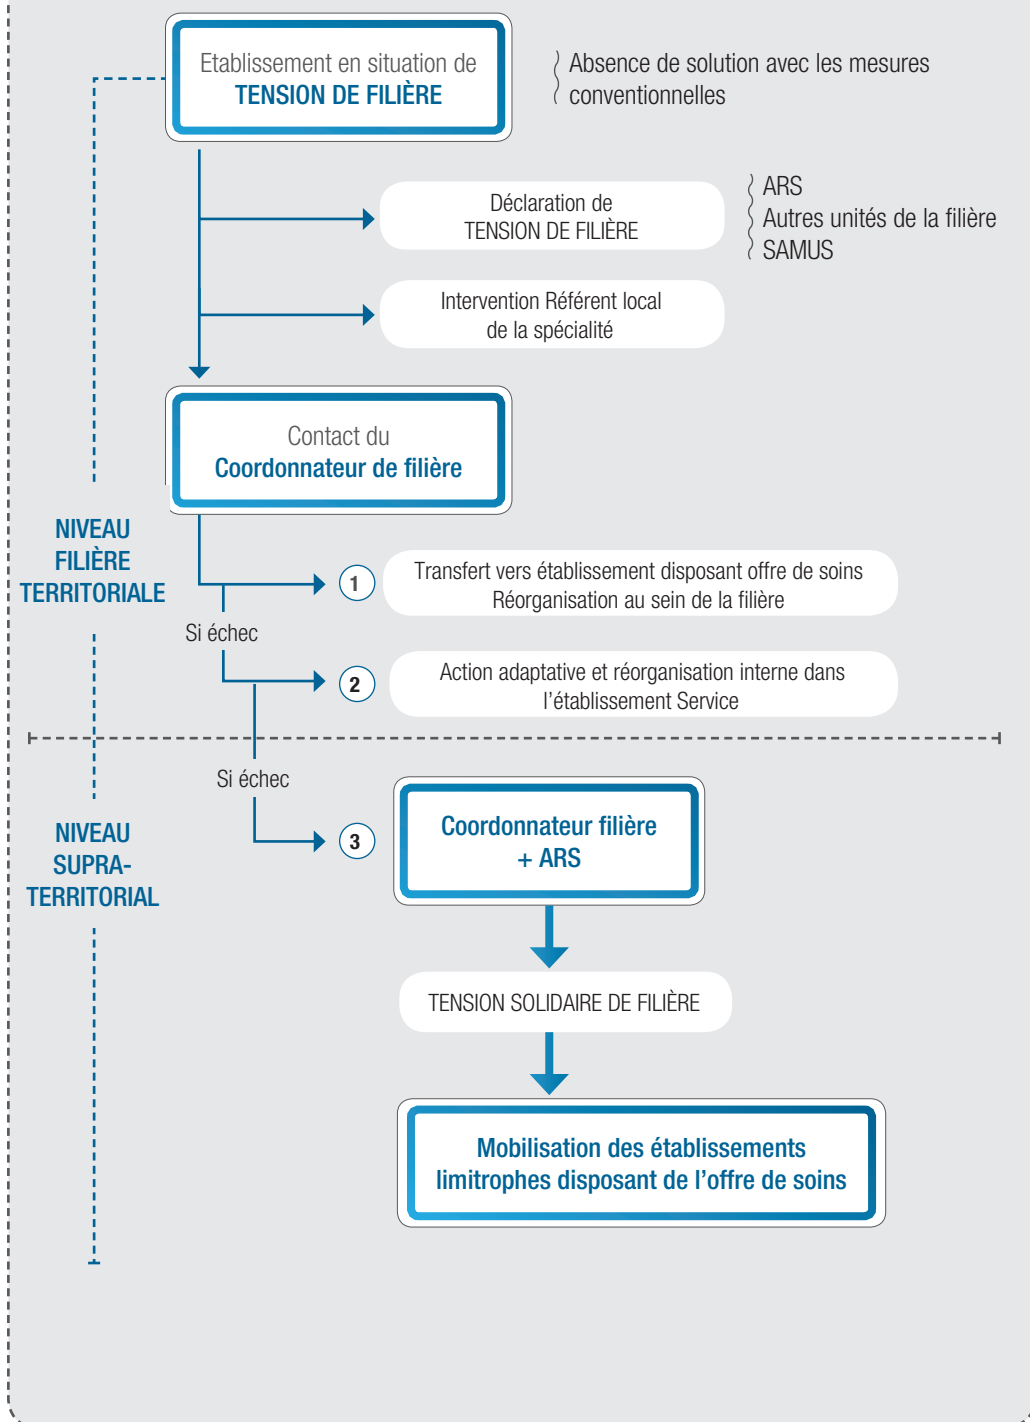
Etablissement en situation de
TENSION DE FILIÈRE

Absence de solution avec les mesures conventionnelles

Déclaration de
TENSION DE FILIÈRE

ARS
Autres unités de la filière
SAMUS

Intervention Référent local
de la spécialité

Contact du
Coordonnateur de filière

NIVEAU
FILIÈRE
TERRITORIALE

1 Transfert vers établissement disposant offre de soins
Réorganisation au sein de la filière

Si échec

2 Action adaptative et réorganisation interne dans l'établissement Service

Si échec

NIVEAU
SUPRA-
TERRITORIAL

3 Coordonnateur filière
+ ARS

TENSION SOLIDAIRE DE FILIÈRE

Mobilisation des établissements
limitrophes disposant de l'offre de soins